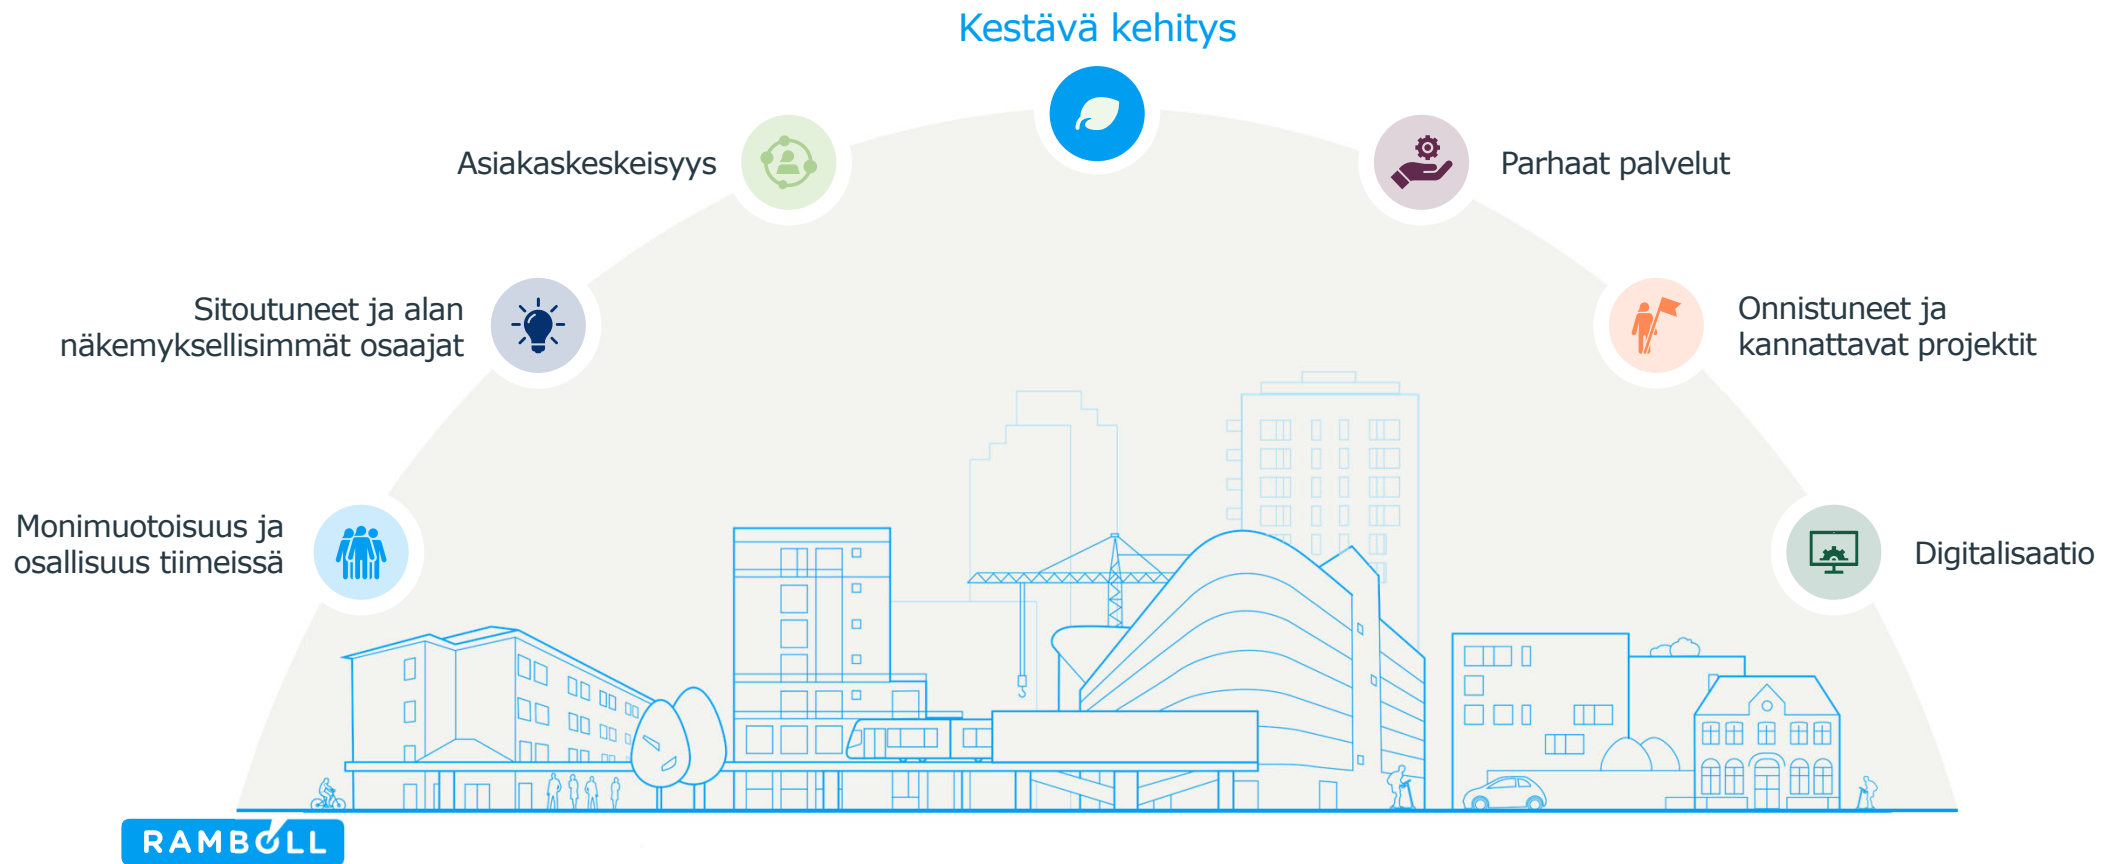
Kestävä kehitys

Asiakaskeskeisyys

Parhaat palvelut

Sitoutuneet ja alan näkemyksellisimmät osaajat

Onnistuneet ja kannattavat projektit

Monimuotoisuus ja osallisuus tiimeissä

Digitalisaatio

RAMBØLL